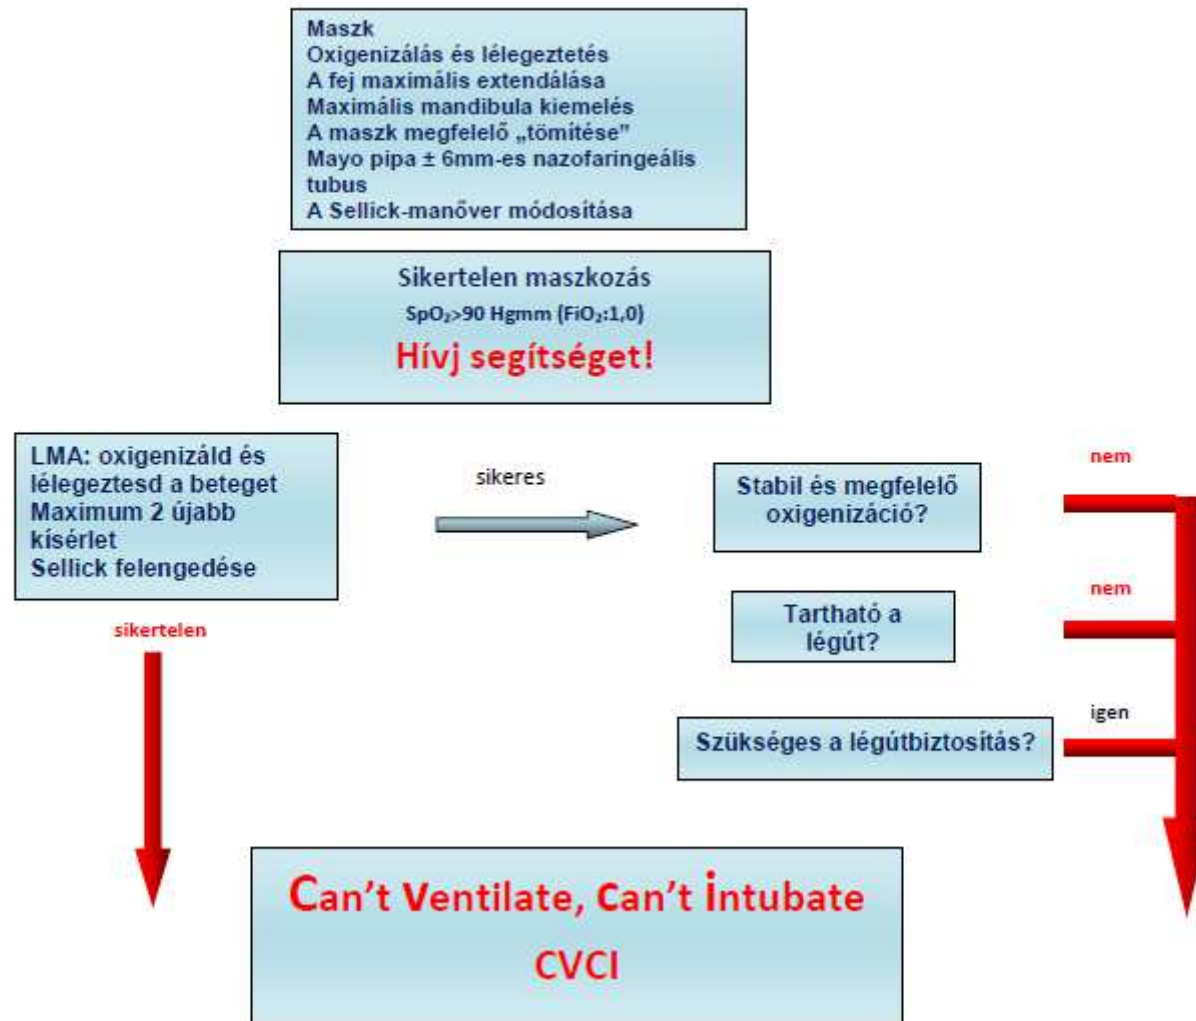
Maszk
Oxigenizálás és lélegeztetés
A fej maximális extendálása
Maximális mandibula kiemelés
A maszk megfelelő „tömítése"
Mayo pipa ± 6mm-es nazofaringeális tubus
A Sellick-manőver módosítása

Sikertelen maszkozás
$SpO_2$>90 Hgmm ($FiO_2$:1,0)
Hívj segítséget!

LMA: oxigenizáld és lélegeztesd a beteget
Maximum 2 újabb kísérlet
Sellick felengedése

sikeres

sikertelen

Stabil és megfelelő oxigenizáció?

nem

Tartható a légút?

nem

Szükséges a légútbiztosítás?

igen

Can't Ventilate, Can't Intubate
CVCI